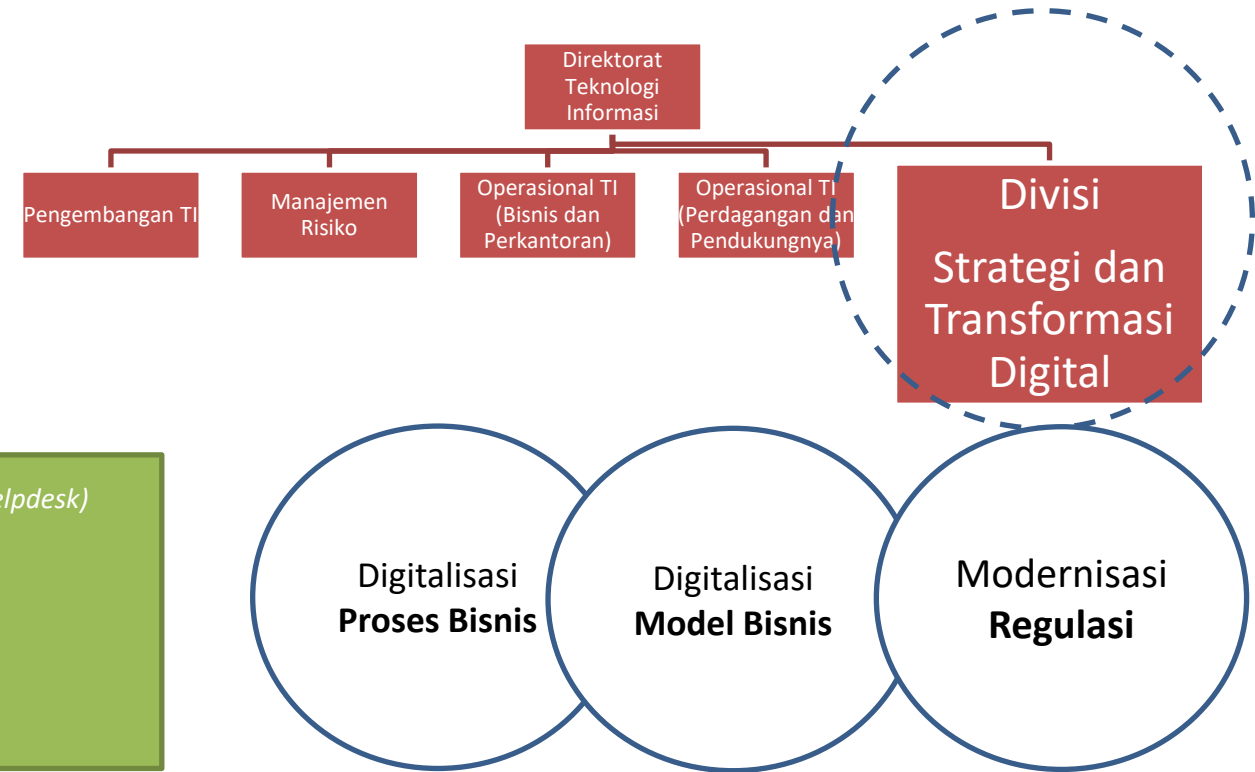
Direktorat Teknologi Informasi

Pengembangan TI

Manajemen Risiko

Operasional TI (Bisnis dan Perkantoran)

Operasional TI (Perdagangan dan Pendukungnya)

Divisi

Strategi dan Transformasi Digital

elpdesk)

Digitalisasi **Proses Bisnis**

Digitalisasi **Model Bisnis**

Modernisasi **Regulasi**